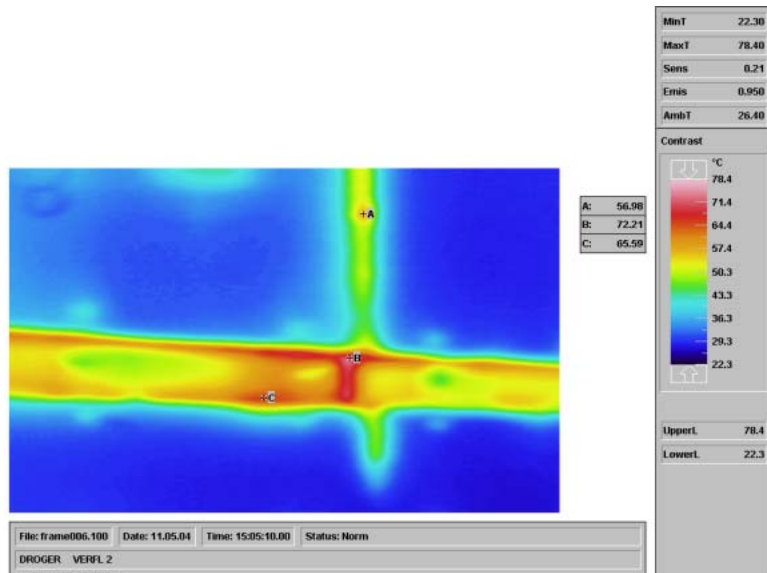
A
B
C

| A: | 56.98 |
|---|---|
| B: | 72.21 |
| C: | 65.59 |

| MinT | 22.30 |
|---|---|
| MaxT | 78.40 |
| Sens | 0.21 |
| Emis | 0.950 |
| AmbT | 26.40 |

Contrast

°C
78.4
71.4
64.4
57.4
50.3
43.3
36.3
29.3
22.3

| UpperL | 78.4 |
|---|---|
| LowerL | 22.3 |

File: frame006.100 Date: 11.05.04 Time: 15:05:10.00 Status: Norm

DROGER VERFL 2